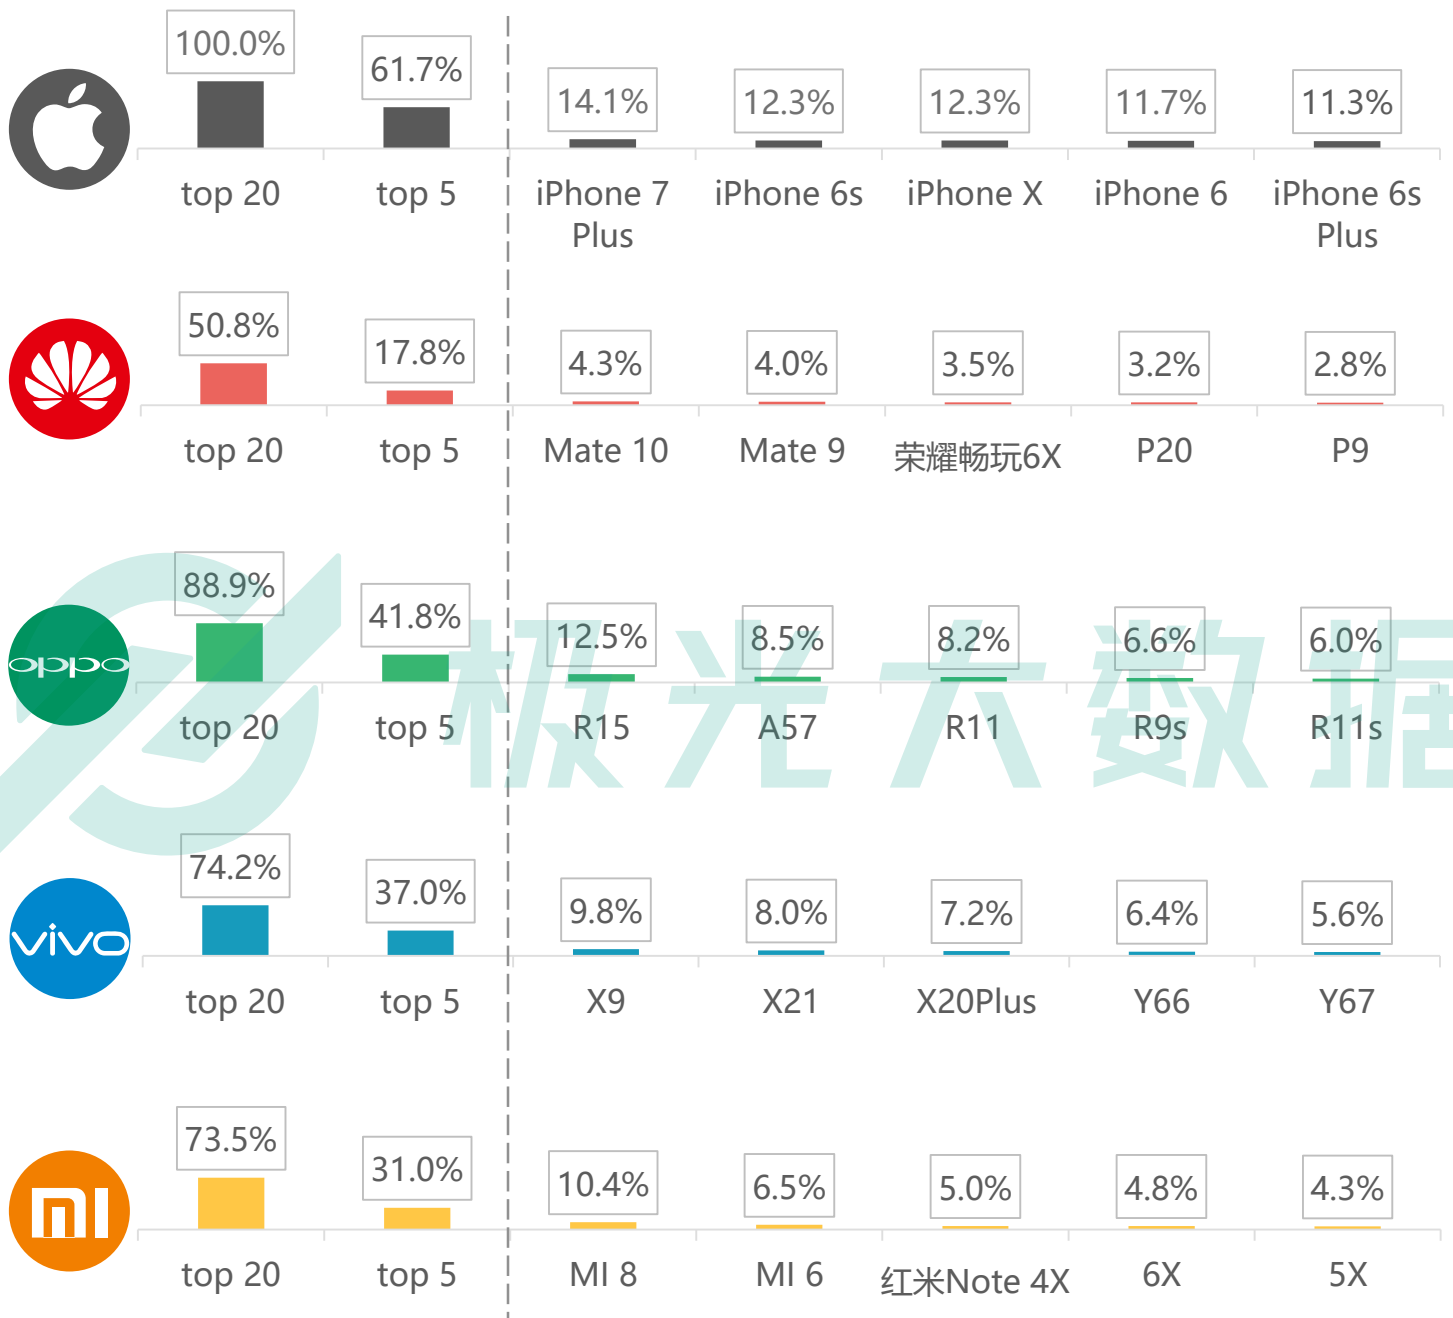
100.0%
61.7%
14.1%
12.3%
12.3%
11.7%
11.3%
top 20
top 5
iPhone 7 Plus
iPhone 6s
iPhone X
iPhone 6
iPhone 6s Plus

50.8%
17.8%
4.3%
4.0%
3.5%
3.2%
2.8%
top 20
top 5
Mate 10
Mate 9
荣耀畅玩6X
P20
P9

oppo
88.9%
41.8%
12.5%
8.5%
8.2%
6.6%
6.0%
top 20
top 5
R15
A57
R11
R9s
R11s

极光大数据

vivo
74.2%
37.0%
9.8%
8.0%
7.2%
6.4%
5.6%
top 20
top 5
X9
X21
X20Plus
Y66
Y67

mi
73.5%
31.0%
10.4%
6.5%
5.0%
4.8%
4.3%
top 20
top 5
MI 8
MI 6
红米Note 4X
6X
5X